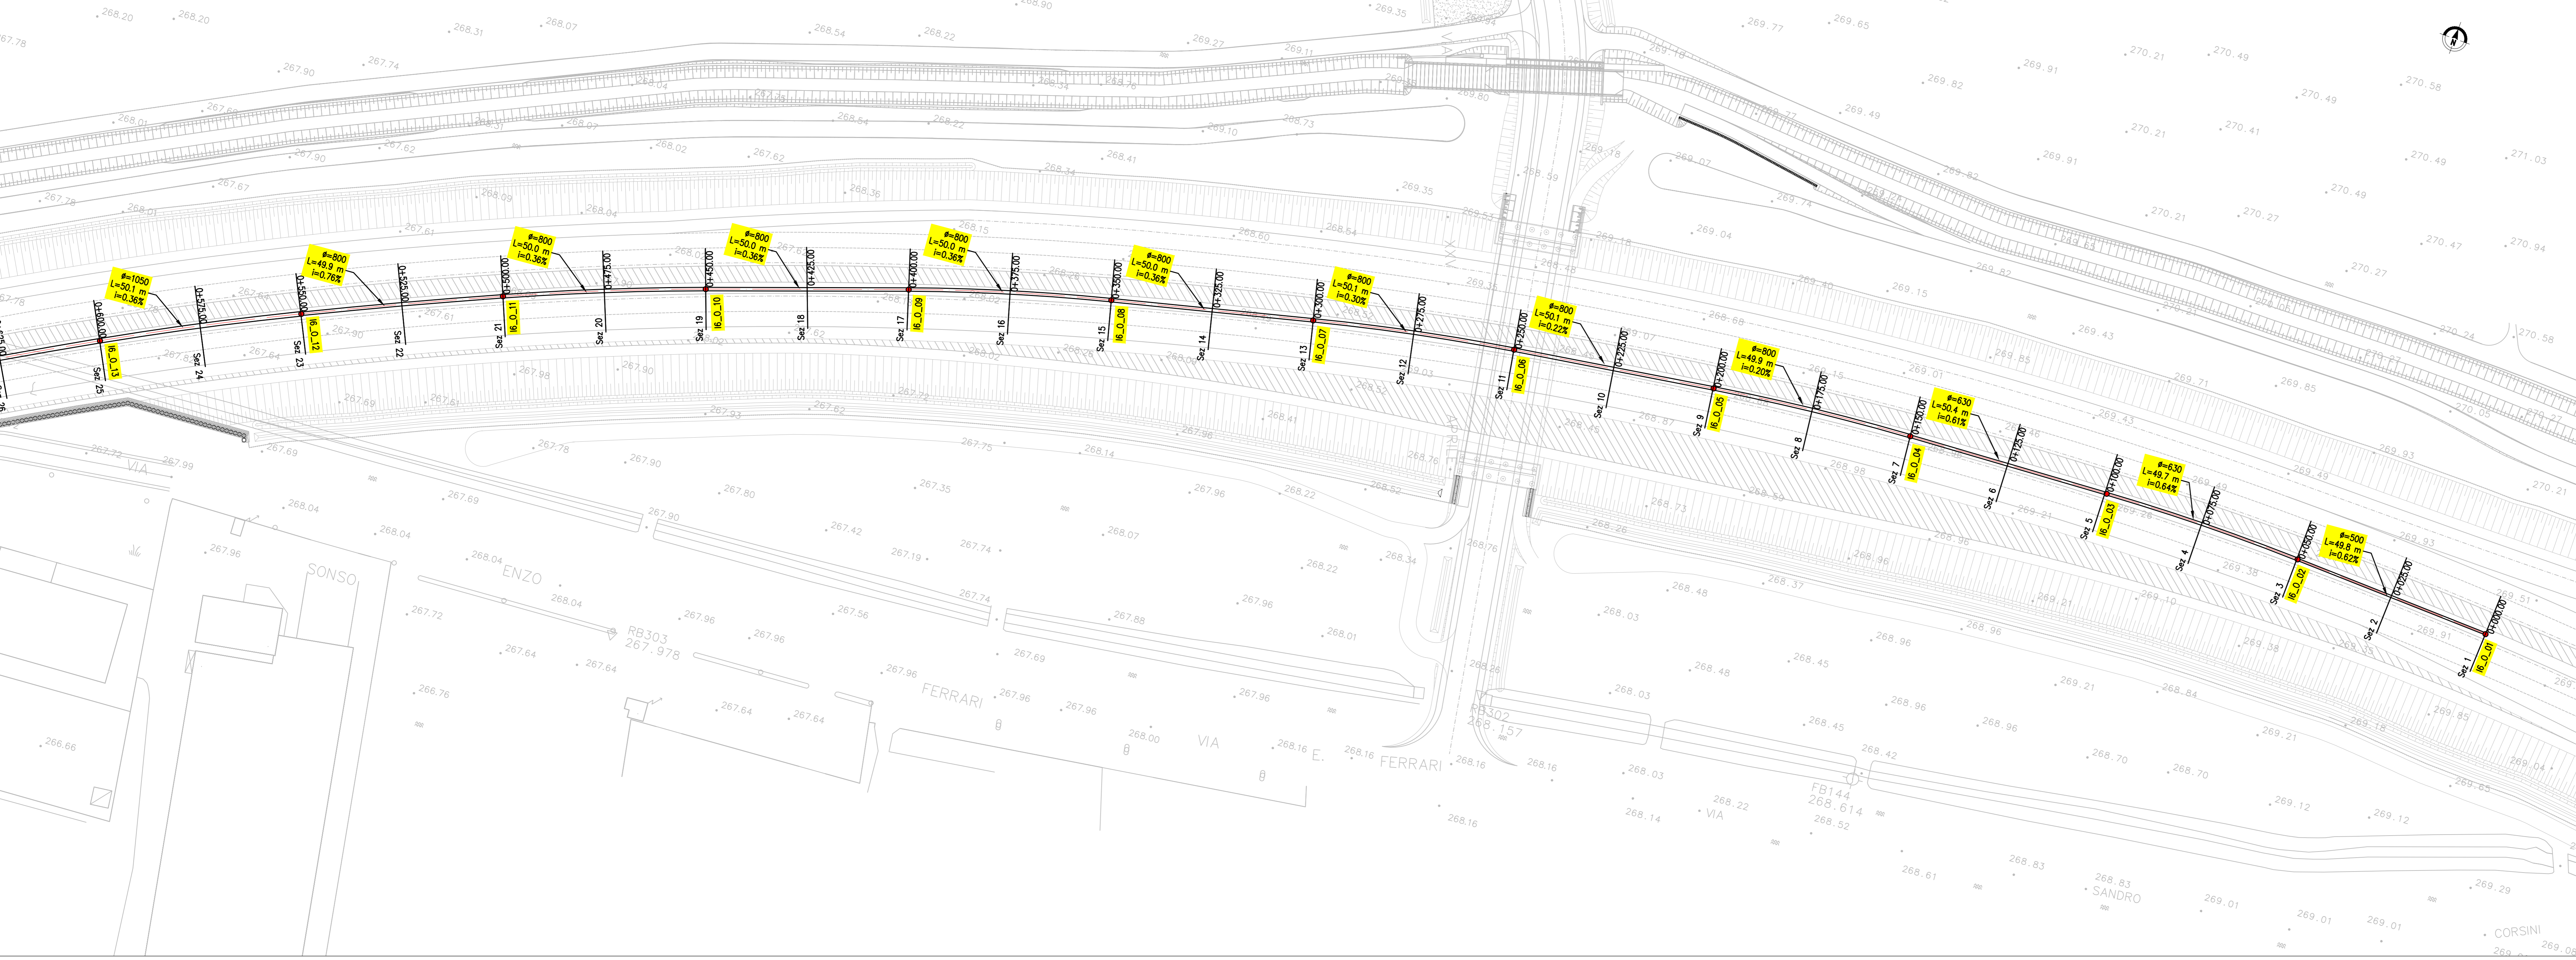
ø=1050
L=50.1 m
i=0.36%

ø=800
L=49.9 m
i=0.76%

ø=800
L=50.0 m
i=0.36%

ø=800
L=50.0 m
i=0.36%

ø=800
L=50.0 m
i=0.36%

ø=800
L=50.0 m
i=0.36%

ø=800
L=50.1 m
i=0.30%

ø=800
L=50.1 m
i=0.22%

ø=800
L=49.9 m
i=0.20%

ø=630
L=50.4 m
i=0.61%

ø=630
L=49.7 m
i=0.64%

ø=500
L=49.8 m
i=0.62%

0+600.00
0+575.00
0+550.00
0+525.00
0+500.00
0+475.00
0+450.00
0+425.00
0+400.00
0+375.00
0+350.00
0+325.00
0+300.00
0+275.00
0+250.00
0+225.00
0+200.00
0+175.00
0+150.00
0+125.00
0+100.00
0+075.00
0+050.00
0+025.00
0+000.00

I6_0_13
I6_0_12
I6_0_11
I6_0_10
I6_0_09
I6_0_08
I6_0_07
I6_0_06
I6_0_05
I6_0_04
I6_0_03
I6_0_02
I6_0_01

Sez 25
Sez 24
Sez 23
Sez 22
Sez 21
Sez 20
Sez 19
Sez 18
Sez 17
Sez 16
Sez 15
Sez 14
Sez 13
Sez 12
Sez 11
Sez 10
Sez 9
Sez 8
Sez 7
Sez 6
Sez 5
Sez 4
Sez 3
Sez 2
Sez 1

VIA ENZO SONSO
RB303
267.978
VIA E. FERRARI
FERRARI
RB302
268.157
FB144
268.614
VIA SANDRO CORSINI
XXV APRILE

268.20 268.20 268.31 268.07 268.54 268.22 269.27 269.11 269.35 269.77 269.65 270.21 270.49 269.91 269.82 270.58 270.49 269.49 270.21 270.41 269.91 270.49 271.03 269.82 270.49 270.21 270.27 270.47 270.94 270.27 269.15 269.43 269.85 269.71 269.49 269.93 270.21 269.93 269.51 269.91 269.85 269.21 269.12 269.29 269.01 269.01 269.01 268.83 268.83 268.61 268.52 268.14 268.03 268.16 268.16 268.16 268.00 267.96 267.96 267.64 267.64 266.76 266.66 267.64 267.72 268.04 268.04 267.96 267.69 267.99 267.69 267.78 267.90 267.80 267.42 267.19 267.56 267.74 267.74 267.69 267.88 268.01 268.22 268.34 268.07 267.96 267.35 268.14 267.75 267.93 267.62 267.72 267.98 267.90 267.61 267.69 267.90 267.74 267.67 267.78 267.62 267.90 268.02 267.62 268.41 268.36 268.04 268.09 268.15 268.60 268.54 269.35 269.04 269.82 269.43 268.73 268.96 269.21 268.96 268.96 268.96 268.37 268.48 268.03 268.48 268.45 268.03 268.45 268.42 268.70 268.70 268.84 268.22 268.96 269.38 269.10 269.38 268.98 268.87 268.76 268.41 267.96